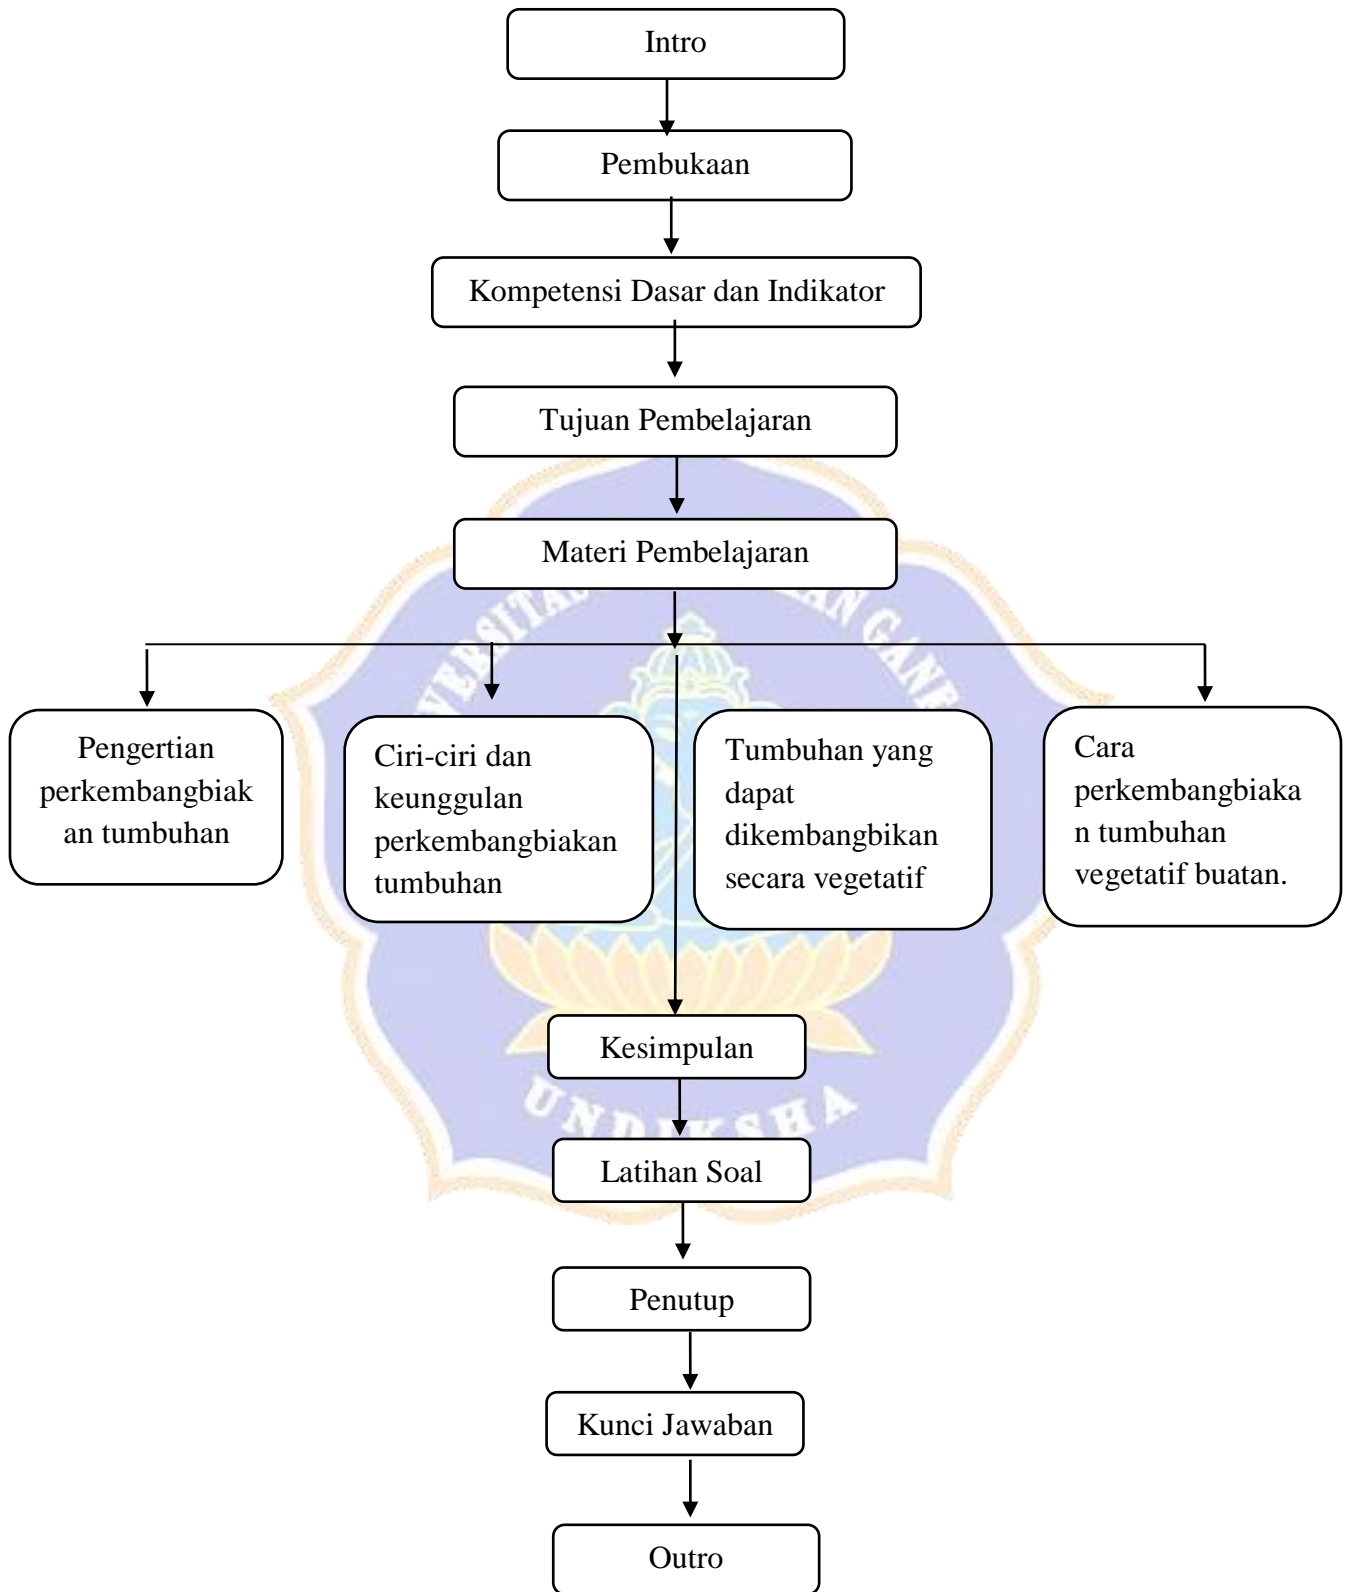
Intro

Pembukaan

Kompetensi Dasar dan Indikator

Tujuan Pembelajaran

Materi Pembelajaran

Pengertian perkembangbiakan tumbuhan

Ciri-ciri dan keunggulan perkembangbiakan tumbuhan

Tumbuhan yang dapat dikembangbikan secara vegetatif

Cara perkembangbiakan tumbuhan vegetatif buatan.

Kesimpulan

Latihan Soal

Penutup

Kunci Jawaban

Outro